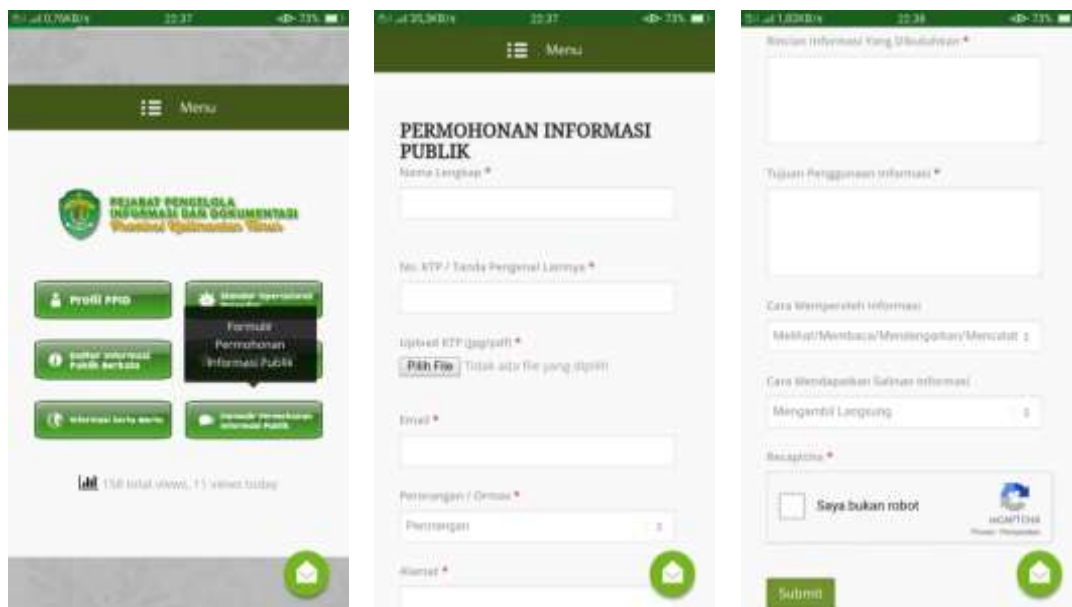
22:37

Menu

PEJABAT PENGELOLA INFORMASI DAN DOKUMENTASI
Provinsi Kalimantan Timur

Profil PPID

Standar Operasional Prosedur

Formulir Permohonan Informasi Publik

Daftar Informasi Publik Berkala

Informasi Serta Merta

Formulir Permohonan Informasi Publik

158 total views, 11 views today

22:37

Menu

PERMOHONAN INFORMASI PUBLIK

Nama Lengkap *

No. KTP / Tanda Pengenal Lainnya *

Upload KTP (jpg/pdf) *

Pilih File Tidak ada file yang dipilih

Email *

Perorangan / Ormas *

Perorangan

Alamat *

22:38

Rincian Informasi Yang Dibutuhkan *

Tujuan Penggunaan Informasi *

Cara Memperoleh Informasi

Melihat/Membaca/Mendengarkan/Mencatat

Cara Mendapatkan Salinan Informasi

Mengambil Langsung

Recaptcha *

Saya bukan robot

reCAPTCHA
Privasi - Persyaratan

Submit